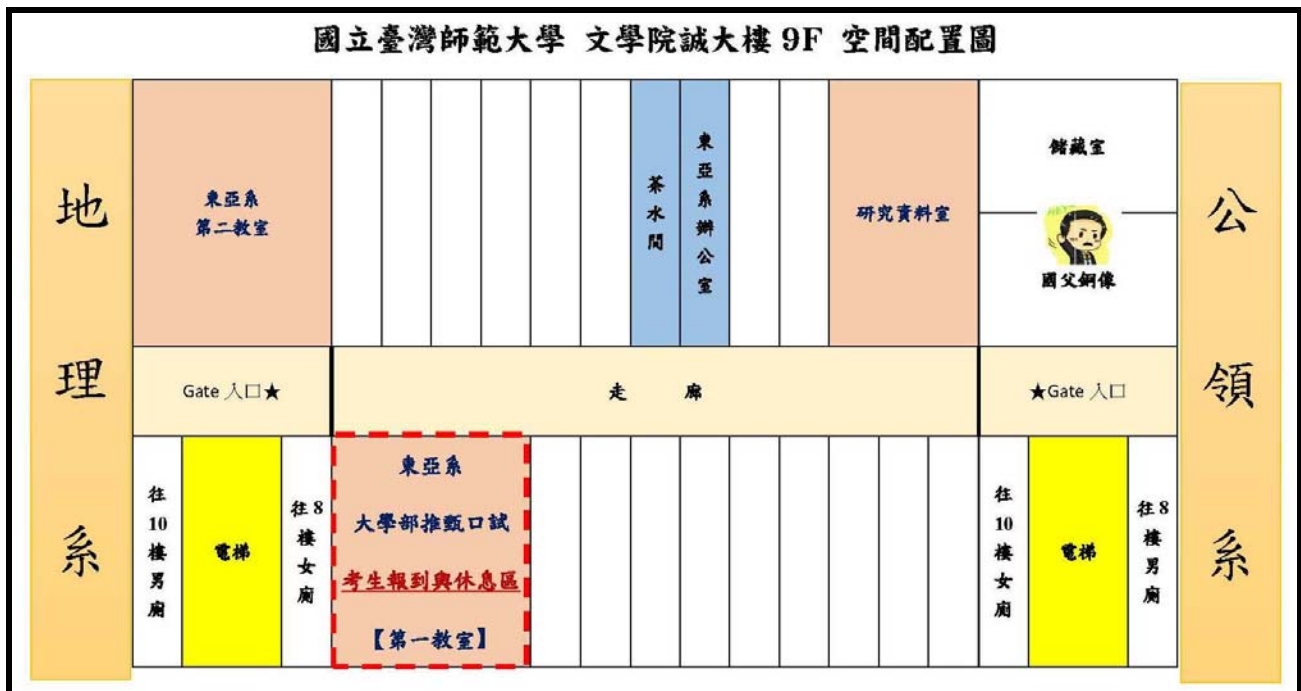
國立臺灣師範大學 文學院誠大樓 9F 空間配置圖

地理系

東亞系第二教室

茶水間

東亞系辦公室

研究資料室

儲藏室

國父銅像

公領系

Gate 入口★

走 廊

★Gate 入口

往10樓男廁

電梯

往8樓女廁

東亞系

大學部推甄口試

考生報到與休息區

【第一教室】

往10樓女廁

電梯

往8樓男廁